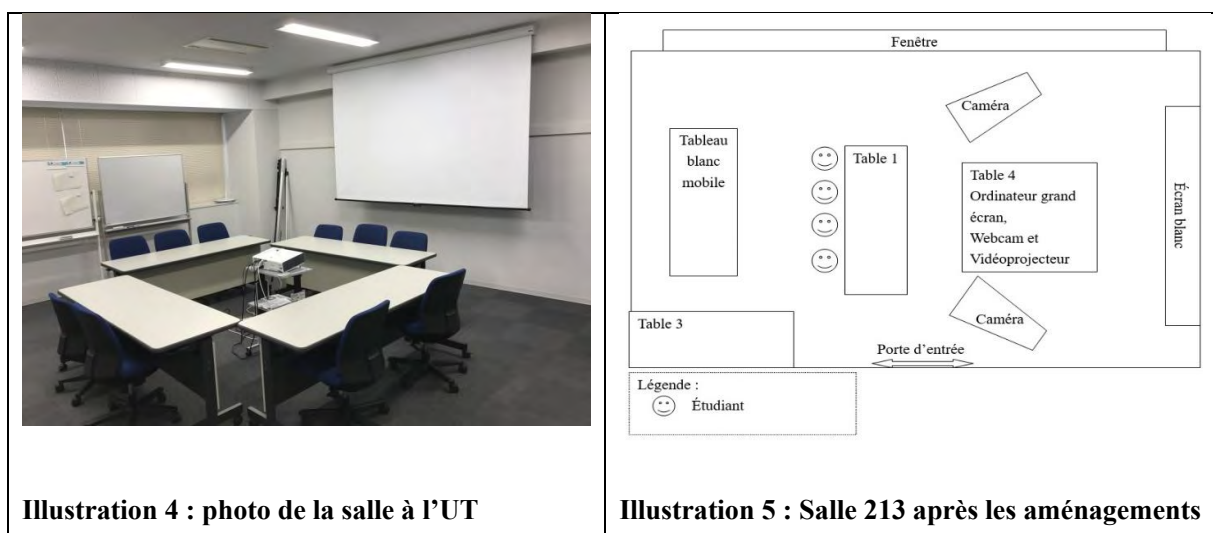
Fenêtre

Caméra

Tableau blanc mobile

Table 1

Table 4
Ordinateur grand écran,
Webcam et
Vidéoprojecteur

Écran blanc

Caméra

Table 3

Porte d'entrée

Légende :
Étudiant

| Illustration 4 : photo de la salle à l'UT | Illustration 5 : Salle 213 après les aménagements |